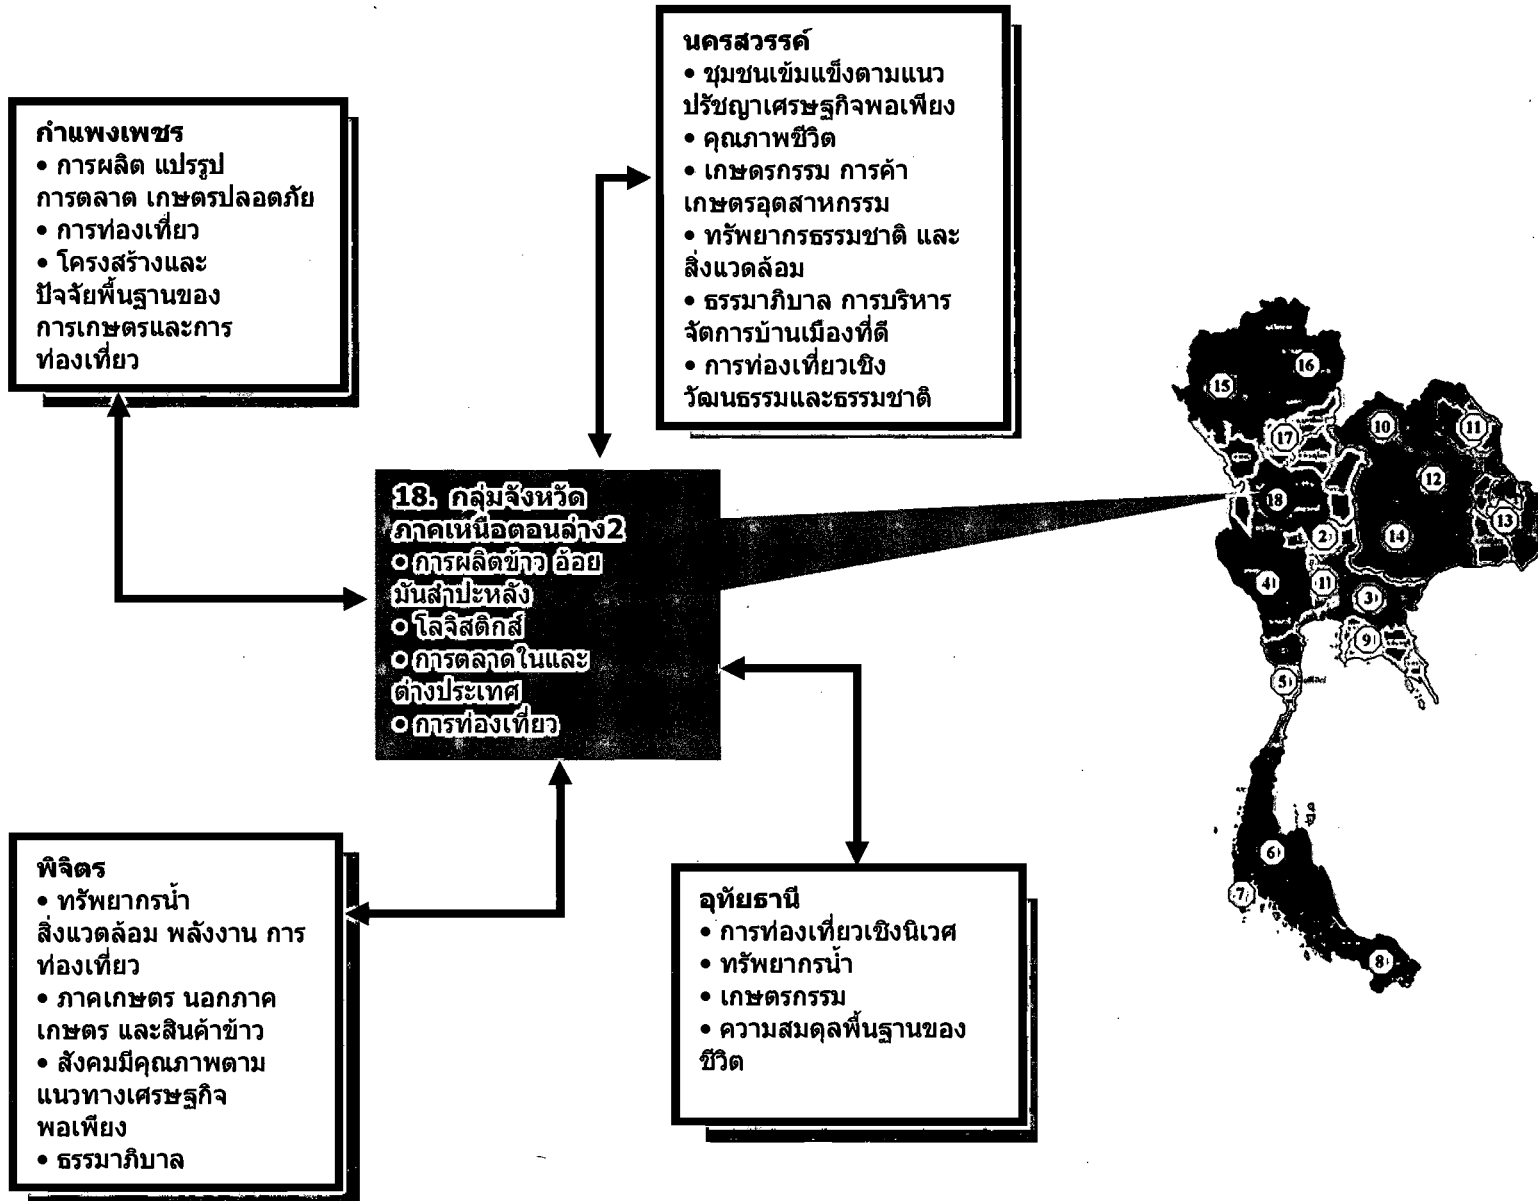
นครสวรรค์
• ชุมชนเข้มแข็งตามแนวปรัชญาเศรษฐกิจพอเพียง
• คุณภาพชีวิต
• เกษตรกรรม การค้าเกษตรอุตสาหกรรม
• ทรัพยากรธรรมชาติ และสิ่งแวดล้อม
• ธรรมาภิบาล การบริหารจัดการบ้านเมืองที่ดี
• การท่องเที่ยวเชิงวัฒนธรรมและธรรมชาติ

กำแพงเพชร
• การผลิต แปรรูป การตลาด เกษตรปลอดภัย
• การท่องเที่ยว
• โครงสร้างและปัจจัยพื้นฐานของการเกษตรและการท่องเที่ยว

18. กลุ่มจังหวัดภาคเหนือตอนล่าง2
○ การผลิตข้าว อ้อย มันสำปะหลัง
○ โลจิสติกส์
○ การตลาดในและต่างประเทศ
○ การท่องเที่ยว

16
15
17
10
11
12
18
13
2
14
4
1
3
9
5
6
7
8

พิจิตร
• ทรัพยากรน้ำ สิ่งแวดล้อม พลังงาน การท่องเที่ยว
• ภาคเกษตร นอกภาคเกษตร และสินค้าข้าว
• สังคมมีคุณภาพตามแนวทางเศรษฐกิจพอเพียง
• ธรรมาภิบาล

อุทัยธานี
• การท่องเที่ยวเชิงนิเวศ
• ทรัพยากรน้ำ
• เกษตรกรรม
• ความสมดุลพื้นฐานของชีวิต